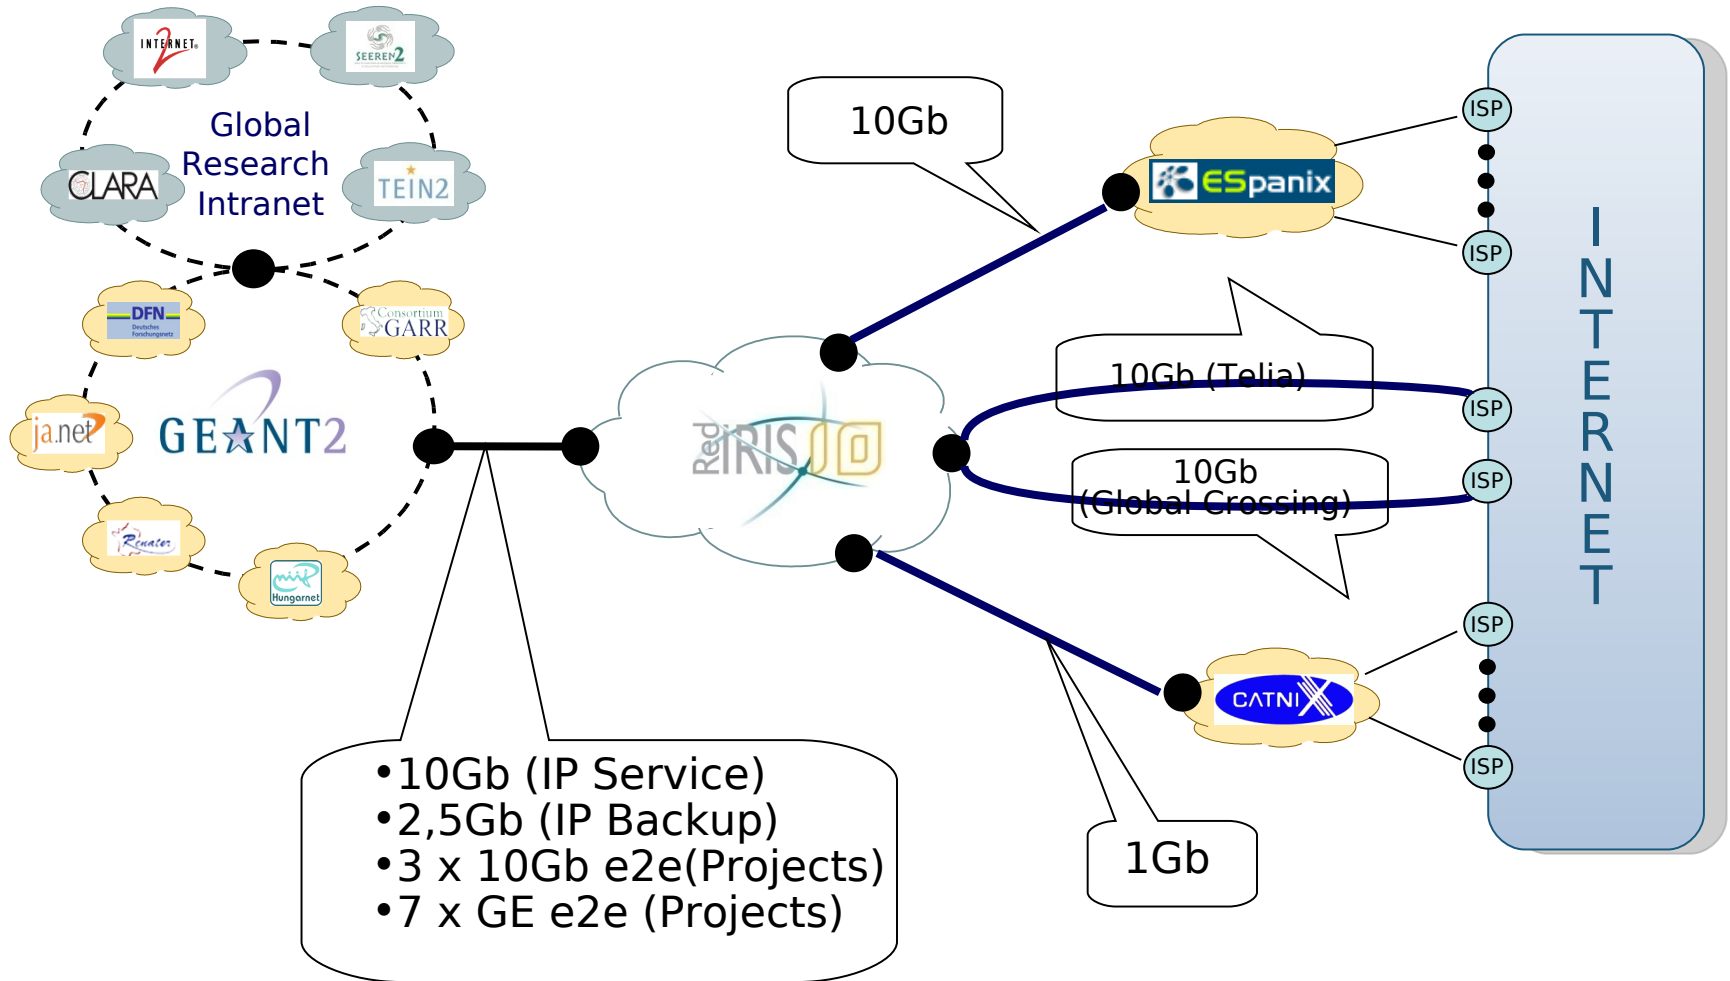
INTERNET2
SEEREN2
Global Research Intranet
CLARA
TEIN2
DFN Deutsches Forschungsnetz
Consortium GARR
ja.net
GEANT2
Renater
Hungarnet
10Gb
ESpanix
ISP
ISP
10Gb (Telia)
ISP
RedIRIS 10
10Gb (Global Crossing)
ISP
INTERNET
ISP
CATNIX
ISP
•10Gb (IP Service)
•2,5Gb (IP Backup)
•3 x 10Gb e2e(Projects)
•7 x GE e2e (Projects)
1Gb